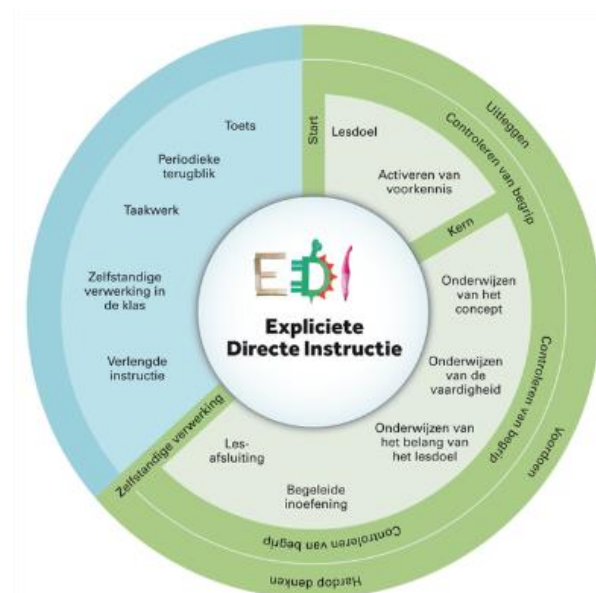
Toets

Periodieke terugblik

Taakwerk

Zelfstandige verwerking in de klas

Verlengde instructie

Start

Lesdoel

Activeren van voorkennis

Uitleggen

Controleren van begrip

Kern

Onderwijzen van het concept

Onderwijzen van de vaardigheid

Onderwijzen van het belang van het lesdoel

Controleren van begrip

Voordoen

Les-afsluiting

Begeleide inoefening

Controleren van begrip

Hardop denken

Zelfstandige verwerking

EDI

Expliciete Directe Instructie